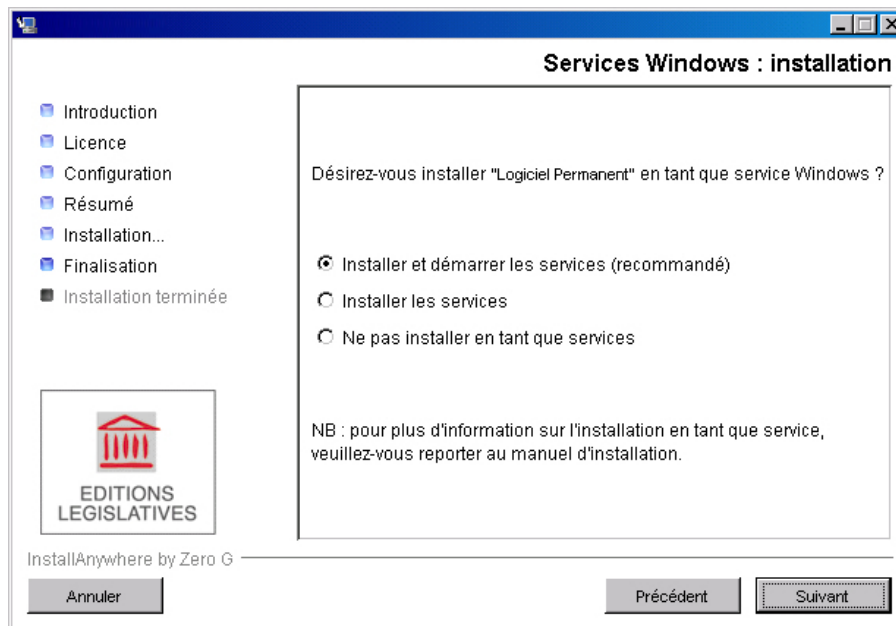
Services Windows : installation

Introduction
Licence
Configuration
Résumé
Installation...
Finalisation
Installation terminée

Désirez-vous installer "Logiciel Permanent" en tant que service Windows ?

Installer et démarrer les services (recommandé)
Installer les services
Ne pas installer en tant que services

NB : pour plus d'information sur l'installation en tant que service, veuillez-vous reporter au manuel d'installation.

EDITIONS LEGISLATIVES

InstallAnywhere by Zero G

Annuler

Précédent

Suivant